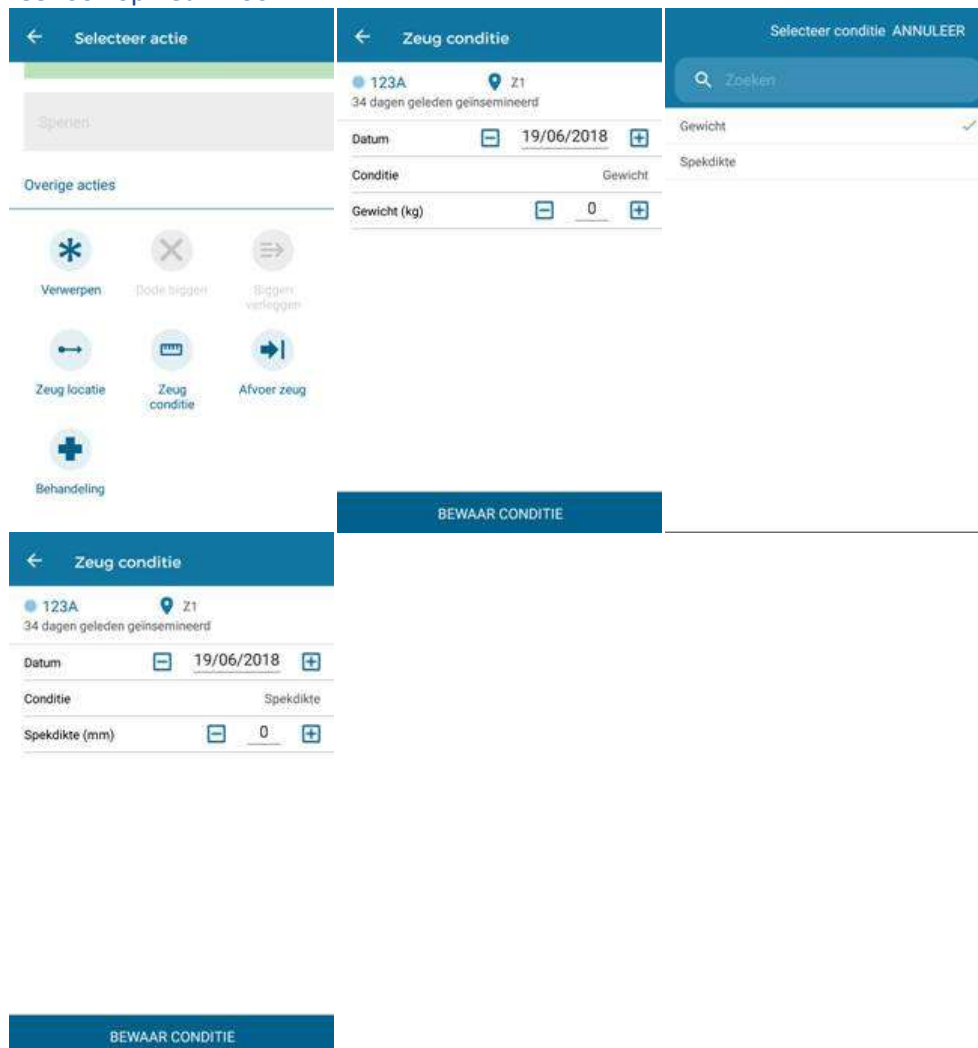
Selecteer actie

Spenen

Overige acties

Verwerpen
Dode biggen
Biggen verleggen
Zeug locatie
Zeug conditie
Afvoer zeug
Behandeling

Zeug conditie

123A
Z1
34 dagen geleden geinsemineerd

Datum 19/06/2018
Conditie Gewicht
Gewicht (kg) 0

BEWAAR CONDITIE

Selecteer conditie ANNULEER

Zoeken

Gewicht
Spekdikte

Zeug conditie

123A
Z1
34 dagen geleden geinsemineerd

Datum 19/06/2018
Conditie Spekdikte
Spekdikte (mm) 0

BEWAAR CONDITIE